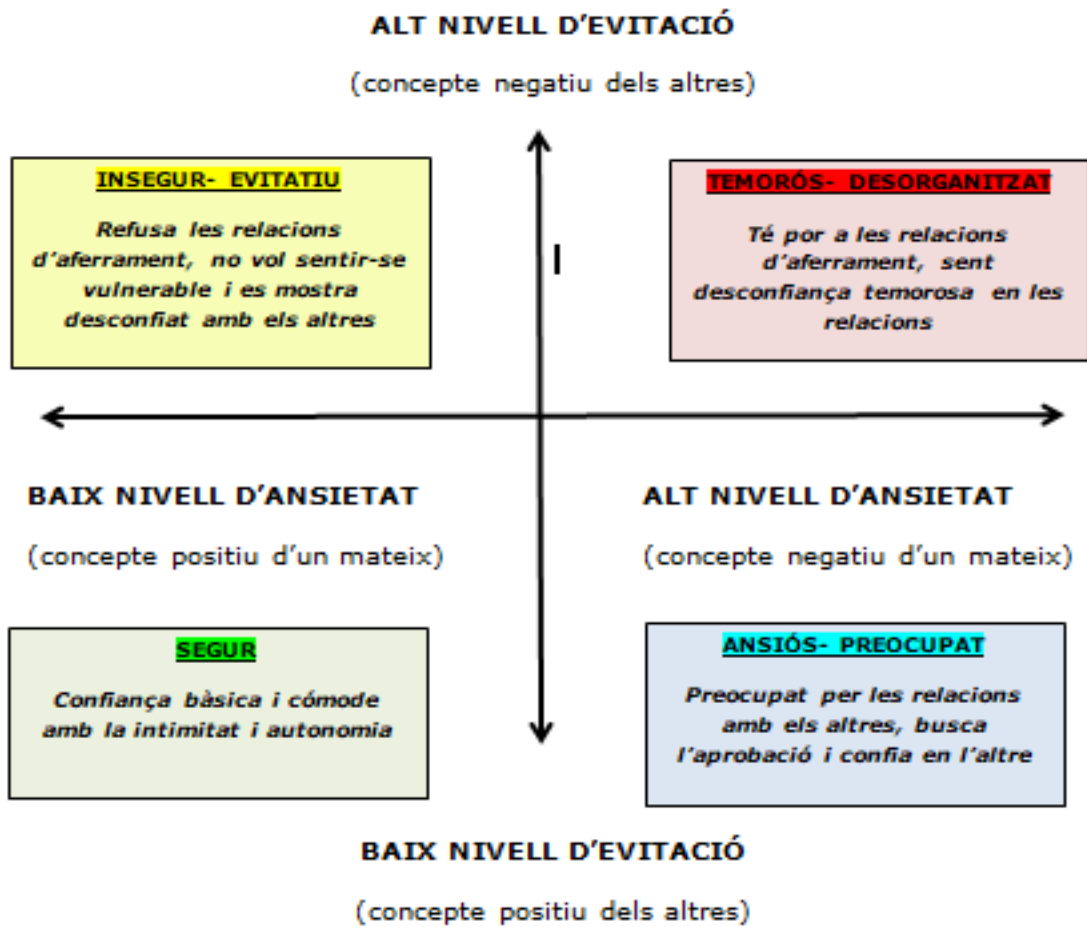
ALT NIVELL D'EVITACIÓ

(concepte negatiu dels altres)

INSEGUR- EVITATIU

Refusa les relacions d'aferrament, no vol sentir-se vulnerable i es mostra desconfiat amb els altres

I

TEMORÓS- DESORGANITZAT

Té por a les relacions d'aferrament, sent desconfiança temorosa en les relacions

BAIX NIVELL D'ANSIETAT

(concepte positiu d'un mateix)

ALT NIVELL D'ANSIETAT

(concepte negatiu d'un mateix)

SEGUR

Confiança bàsica i cómode amb la intimitat i autonomia

ANSIÓS- PREOCUPAT

Preocupat per les relacions amb els altres, busca l'aprobació i confia en l'altre

BAIX NIVELL D'EVITACIÓ

(concepte positiu dels altres)